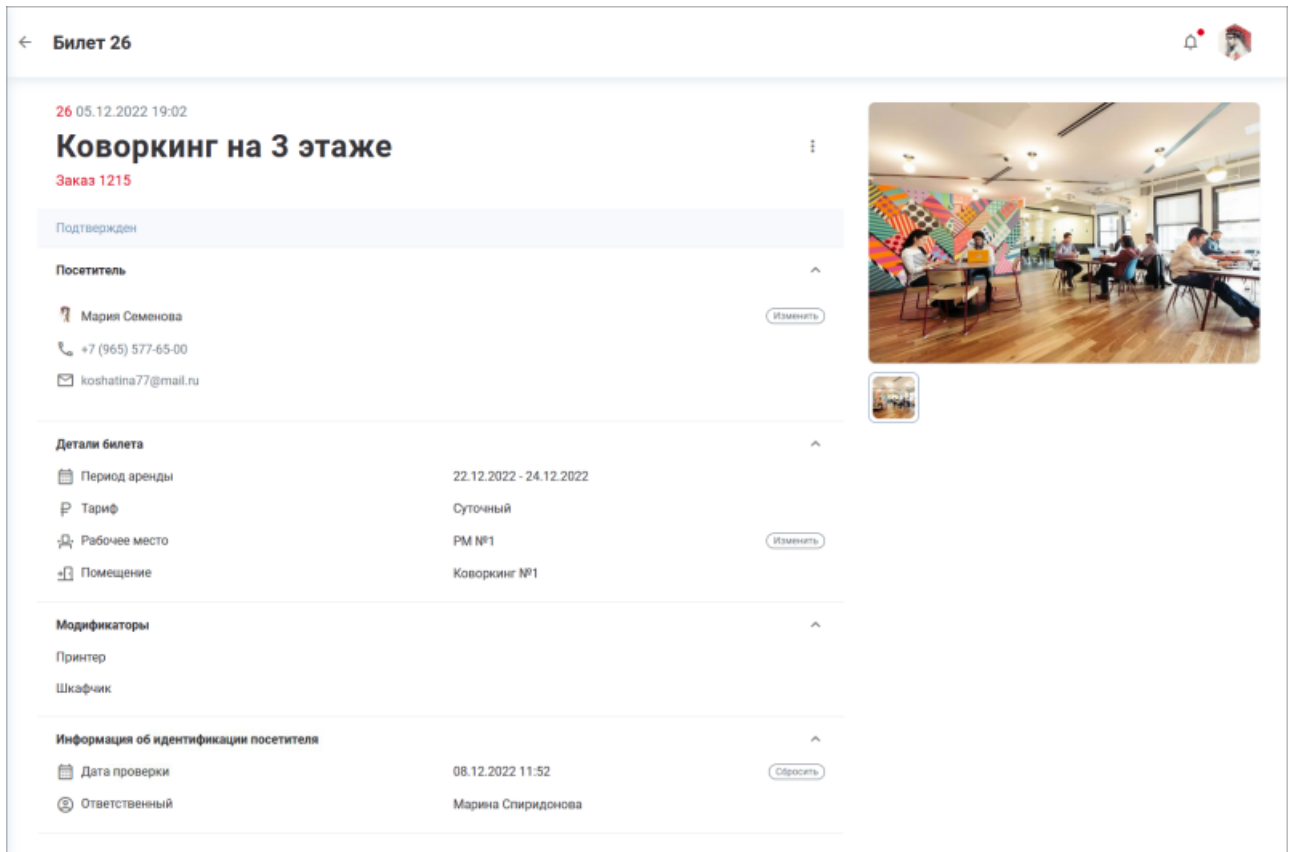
Билет 26

26 05.12.2022 19:02

Коворкинг на 3 этаже

Заказ 1215

Подтвержден

Посетитель

Мария Семенова

Изменить

+7 (965) 577-65-00

koshatina77@mail.ru

Детали билета

| | | |
|---|---|---|
| Период аренды | 22.12.2022 - 24.12.2022 | |
| Тариф | Суточный | |
| Рабочее место | РМ №1 | Изменить |
| Помещение | Коворкинг №1 | |

Модификаторы

Принтер

Шкафчик

Информация об идентификации посетителя

| | | |
|---|---|---|
| Дата проверки | 08.12.2022 11:52 | Сбросить |
| Ответственный | Марина Спиридонова | |